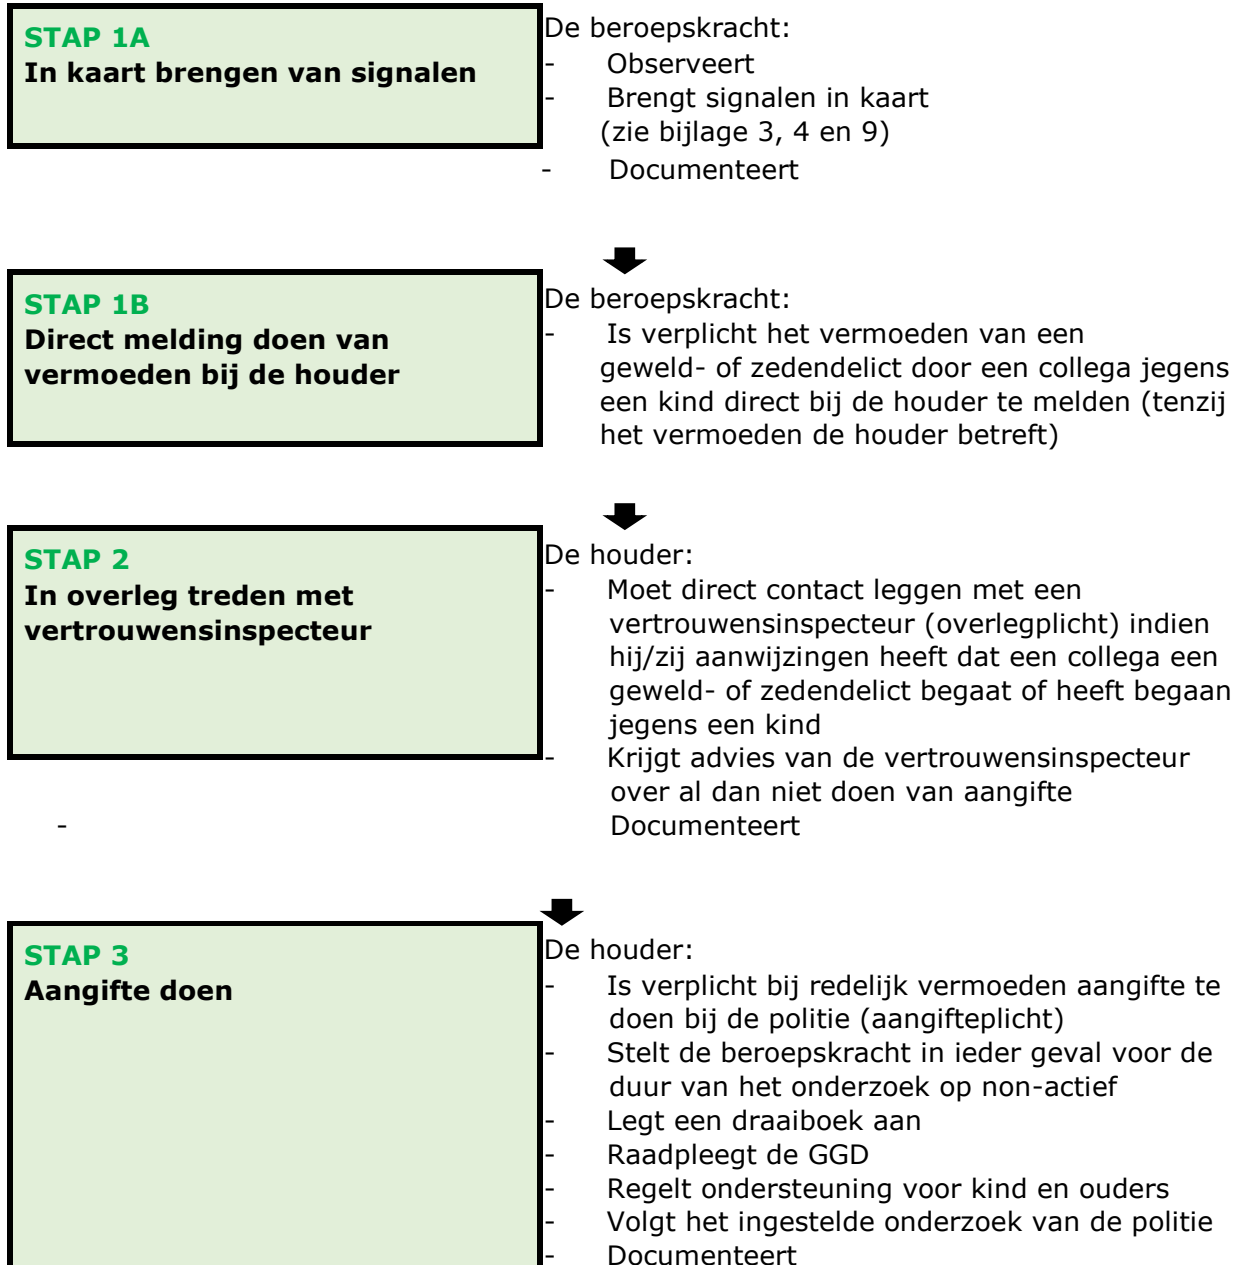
STAP 1A
In kaart brengen van signalen

De beroepskracht:
- Observeert
- Brengt signalen in kaart (zie bijlage 3, 4 en 9)
- Documenteert

STAP 1B
Direct melding doen van vermoeden bij de houder

De beroepskracht:
- Is verplicht het vermoeden van een geweld- of zedendelict door een collega jegens een kind direct bij de houder te melden (tenzij het vermoeden de houder betreft)

STAP 2
In overleg treden met vertrouwensinspecteur

De houder:
- Moet direct contact leggen met een vertrouwensinspecteur (overlegplicht) indien hij/zij aanwijzingen heeft dat een collega een geweld- of zedendelict begaat of heeft begaan jegens een kind
- Krijgt advies van de vertrouwensinspecteur over al dan niet doen van aangifte
- Documenteert

STAP 3
Aangifte doen

De houder:
- Is verplicht bij redelijk vermoeden aangifte te doen bij de politie (aangifteplicht)
- Stelt de beroepskracht in ieder geval voor de duur van het onderzoek op non-actief
- Legt een draaiboek aan
- Raadpleegt de GGD
- Regelt ondersteuning voor kind en ouders
- Volgt het ingestelde onderzoek van de politie
- Documenteert